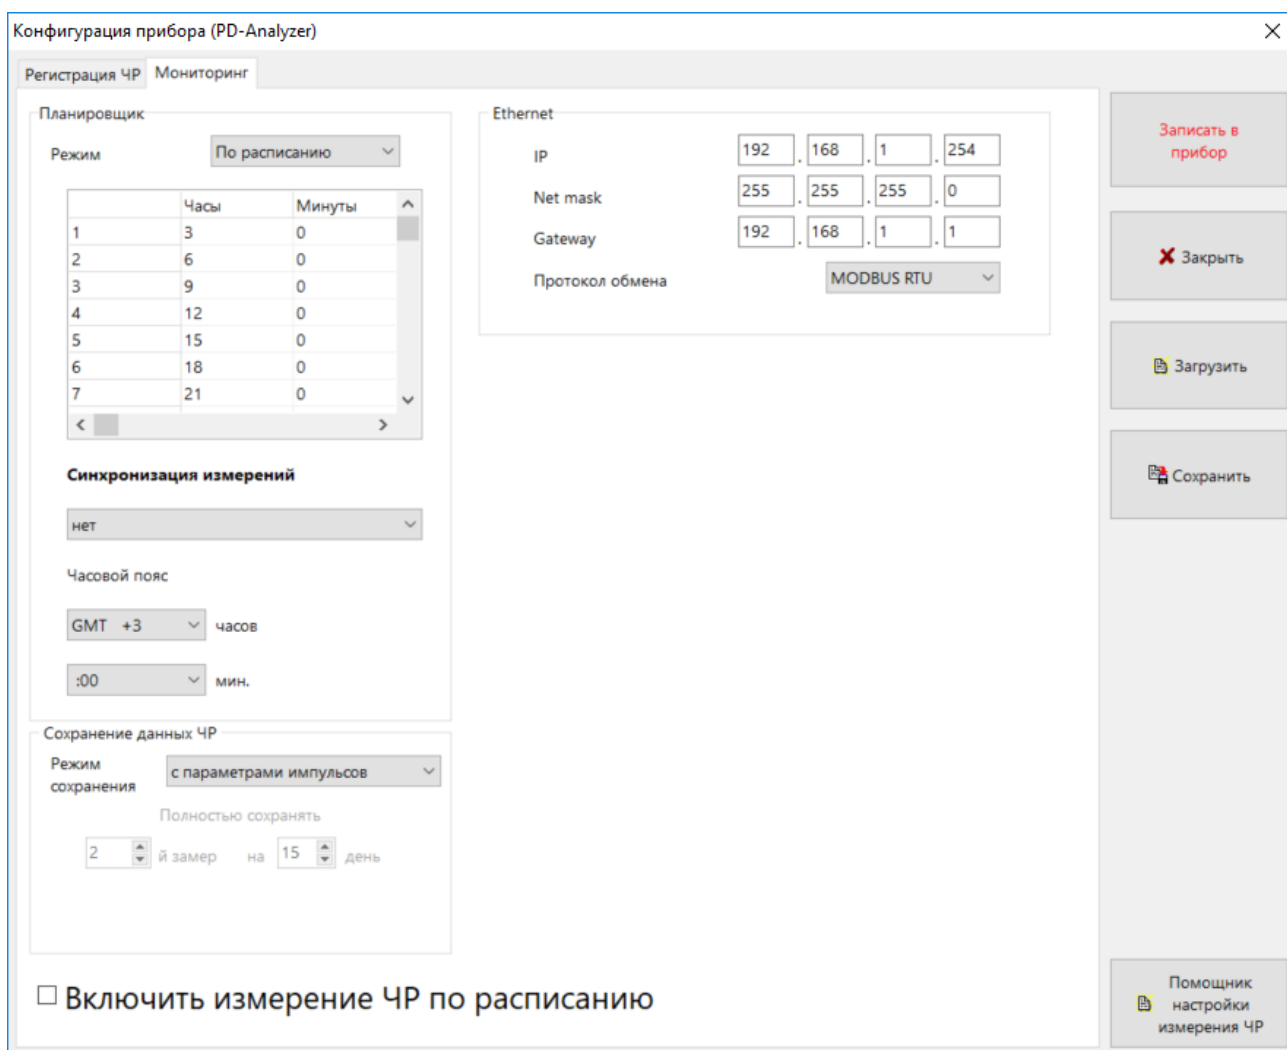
Конфигурация прибора (PD-Analyzer)

Регистрация ЧР Мониторинг

Планировщик

Режим По расписанию

|  | Часы | Минуты |
|---|---|---|
| 1 | 3 | 0 |
| 2 | 6 | 0 |
| 3 | 9 | 0 |
| 4 | 12 | 0 |
| 5 | 15 | 0 |
| 6 | 18 | 0 |
| 7 | 21 | 0 |

**Синхронизация измерений**

нет

Часовой пояс

GMT +3 часов

:00 мин.

Сохранение данных ЧР

Режим сохранения с параметрами импульсов

Полностью сохранять

2 й замер на 15 день

Ethernet

IP 192 . 168 . 1 . 254

Net mask 255 . 255 . 255 . 0

Gateway 192 . 168 . 1 . 1

Протокол обмена MODBUS RTU

Записать в прибор

Закрыть

Загрузить

Сохранить

Помощник настройки измерения ЧР

Включить измерение ЧР по расписанию